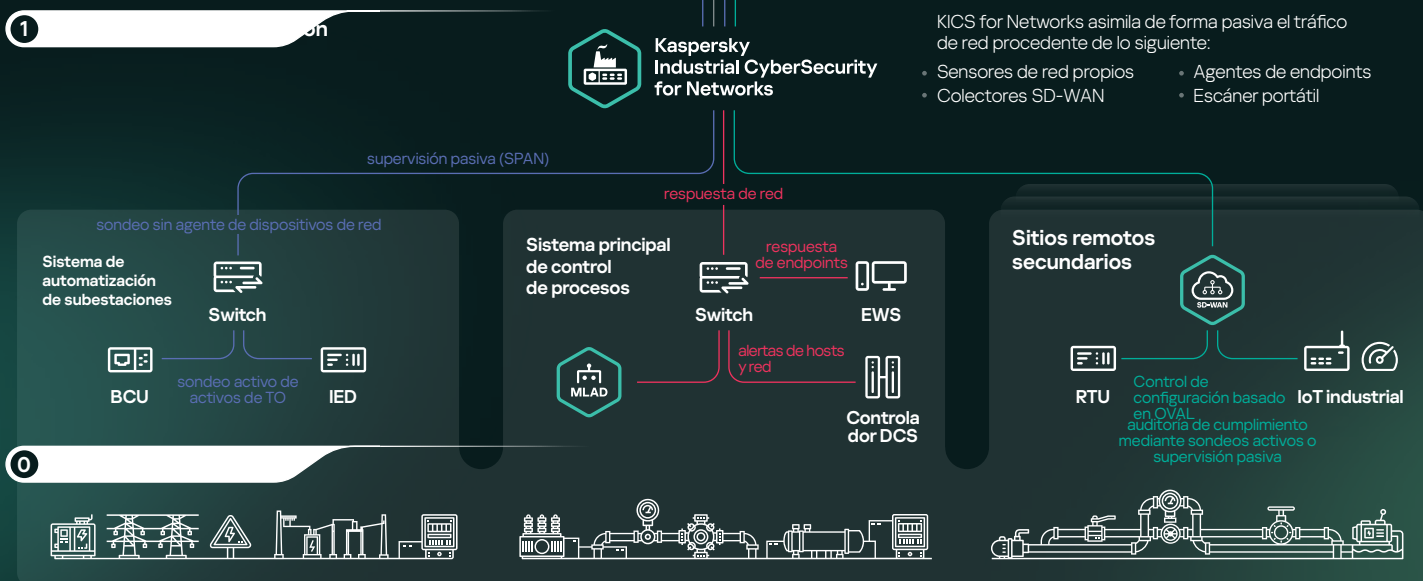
1 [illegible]on

Kaspersky Industrial CyberSecurity for Networks

KICS for Networks asimila de forma pasiva el tráfico de red procedente de lo siguiente:
• Sensores de red propios
• Colectores SD-WAN
• Agentes de endpoints
• Escáner portátil

supervisión pasiva (SPAN)

respuesta de red

sondeo sin agente de dispositivos de red

Sistema de automatización de subestaciones

Switch

BCU

sondeo activo de activos de TO

IED

Sistema principal de control de procesos

respuesta de endpoints

Switch

EWS

alertas de hosts y red

MLAD

Controlador DCS

Sitios remotos secundarios

SD-WAN

RTU

Control de configuración basado en OVAL

IoT industrial

auditoría de cumplimiento mediante sondeos activos o supervisión pasiva

0